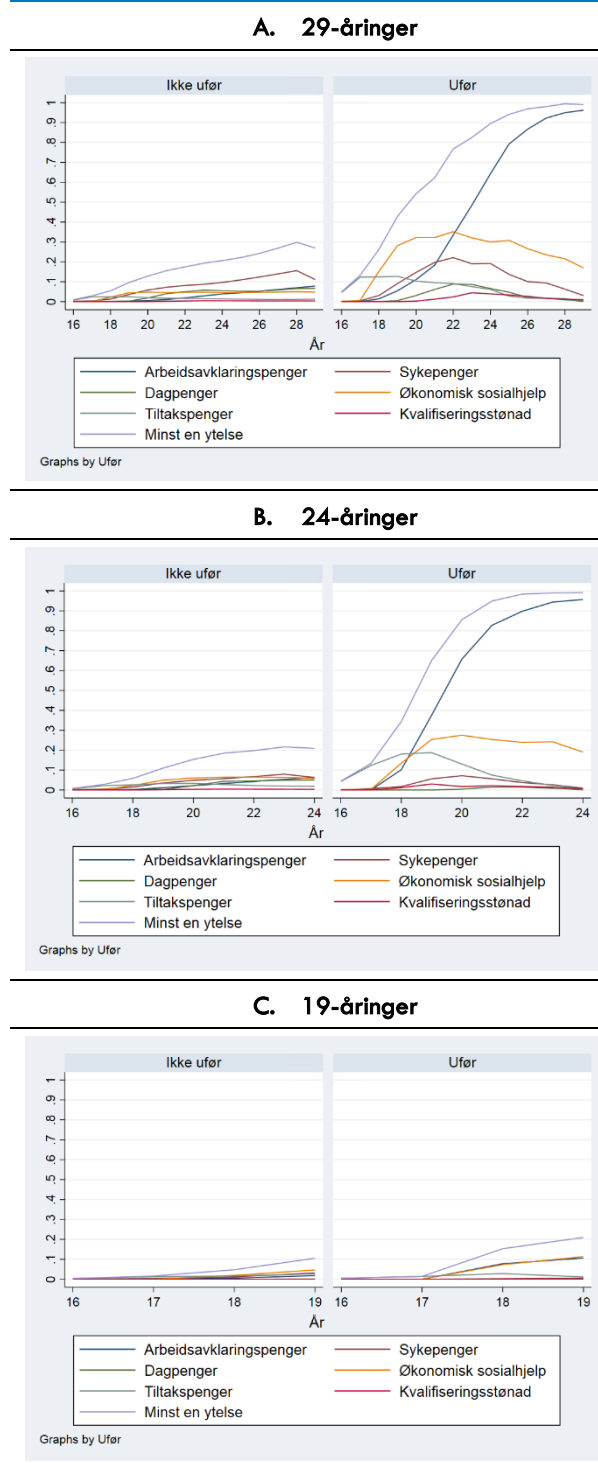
A. 29-åringer

Ikke ufør

Ufør

1
.9
.8
.7
.6
.5
.4
.3
.2
.1
0

16 18 20 22 24 26 28

16 18 20 22 24 26 28

År

Arbeidsavklaringspenger
Sykepenger
Dagpenger
Økonomisk sosialhjelp
Tiltakspenger
Kvalifiseringsstønad
Minst en ytelse

Graphs by Ufør

B. 24-åringer

Ikke ufør

Ufør

1
.9
.8
.7
.6
.5
.4
.3
.2
.1
0

16 18 20 22 24

16 18 20 22 24

År

Arbeidsavklaringspenger
Sykepenger
Dagpenger
Økonomisk sosialhjelp
Tiltakspenger
Kvalifiseringsstønad
Minst en ytelse

Graphs by Ufør

C. 19-åringer

Ikke ufør

Ufør

1
.9
.8
.7
.6
.5
.4
.3
.2
.1
0

16 17 18 19

16 17 18 19

År

Arbeidsavklaringspenger
Sykepenger
Dagpenger
Økonomisk sosialhjelp
Tiltakspenger
Kvalifiseringsstønad
Minst en ytelse

Graphs by Ufør